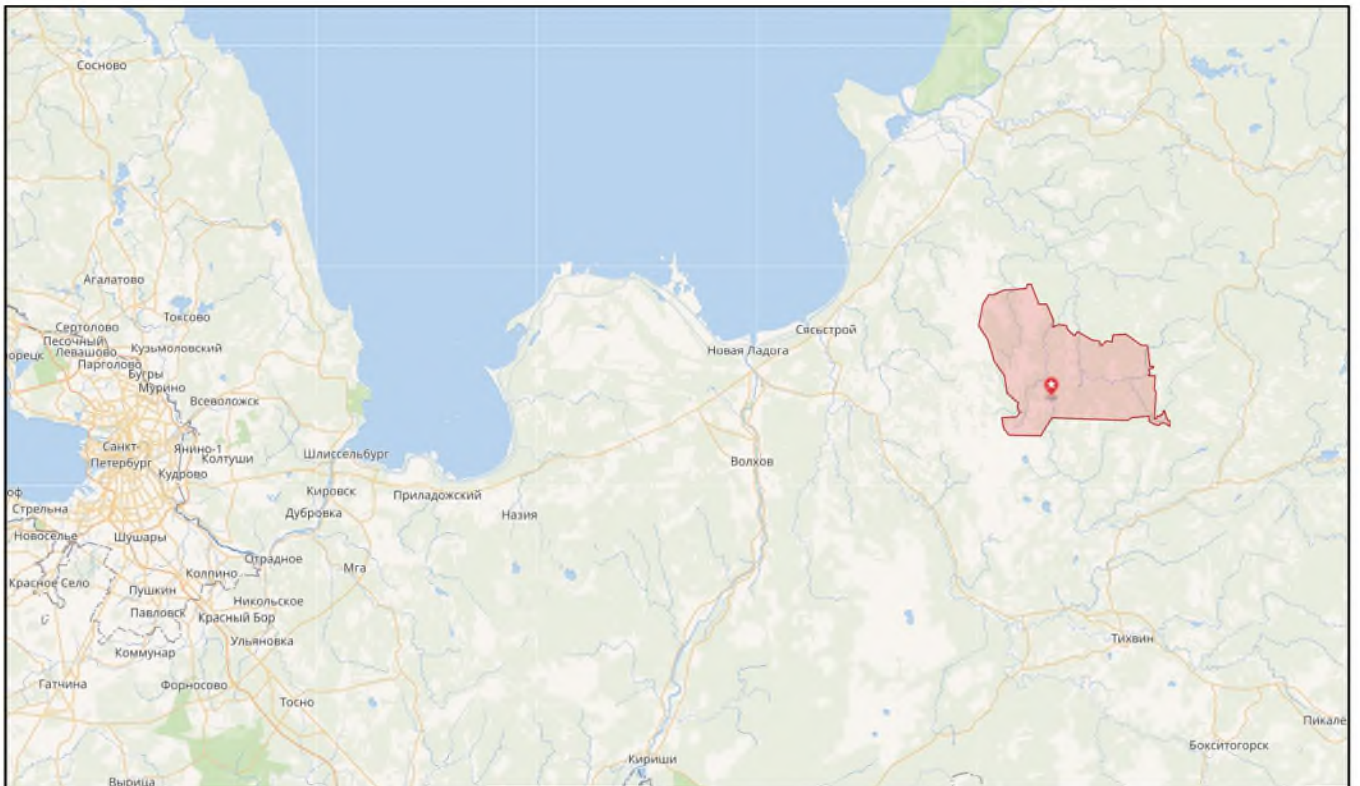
Сосново
Агалатово
Токсово
Сертолово
Песочный
орецк
Левашово
Кузьмоловский
Парголово
Бугры
Мурино
Всеволожск
Санкт-Петербург
Янино-1
Колтуши
Кудрово
Шлиссельбург
Кировск
Приладожский
Дубровка
Назия
оф
Стрельна
Новоселье
Шушары
Отрадное
Мга
Колпино
Красное Село
Пушкин
Никольское
Павловск
Красный Бор
Ульяновка
Коммунар
Гатчина
Форносово
Тосно
Вырица
Новая Ладога
Сясьстрой
Волхов
Кириши
Тихвин
Бокситогорск
Пикале